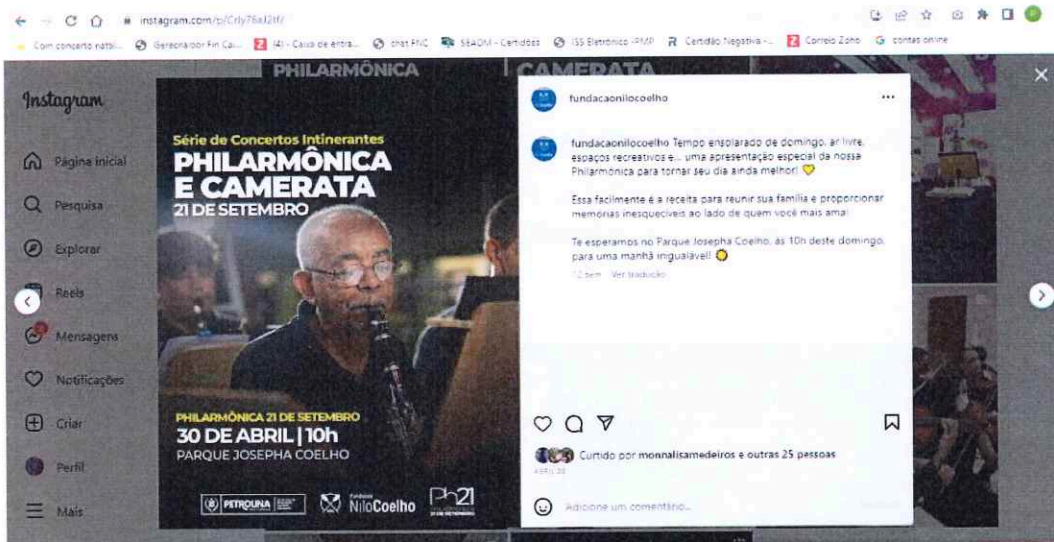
instagram.com/p/Crly76aJ2tf/

Com concerto natal... Gerenciador Fin Cai... (4) - Caixa de entra... chat FNC SEADM - Certidões ISS Eletrônico - PMP Certidão Negativa -... Correio Zoho contas online

PHILARMÔNICA CAMERATA

Instagram

Página inicial

Pesquisa

Explorar

Reels

Mensagens

Notificações

Criar

Perfil

Mais

Série de Concertos Intinerantes

PHILARMÔNICA E CAMERATA

21 DE SETEMBRO

PHILARMÔNICA 21 DE SETEMBRO

30 DE ABRIL | 10h

PARQUE JOSEPHA COELHO

PETROLINA NiloCoelho Ph21

fundacaonilocoelho

fundacaonilocoelho Tempo ensolarado de domingo, ar livre, espaços recreativos e... uma apresentação especial da nossa Philarmônica para tornar seu dia ainda melhor!

Essa facilmente é a receita para reunir sua família e proporcionar memórias inesquecíveis ao lado de quem você mais ama!

Te esperamos no Parque Josepha Coelho, às 10h deste domingo, para uma manhã inigualável!

12 sem Ver tradução

Curtido por monnalisamedeiros e outras 25 pessoas

ABRIL 28

Adicione um comentário...